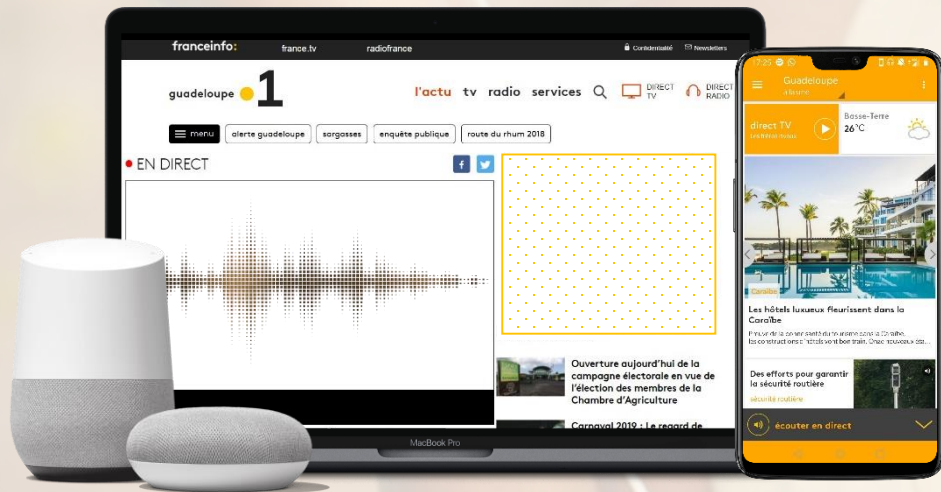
franceinfo: france.tv radiofrance Confidentialité Newsletters

guadeloupe 1

l'actu tv radio services DIRECT TV DIRECT RADIO

menu alerte guadeloupe sargasses enquête publique route du rhum 2018

EN DIRECT

Ouverture aujourd'hui de la campagne électorale en vue de l'élection des membres de la Chambre d'Agriculture

Carnaval 2019 : Le regard de

MacBook Pro

Guadeloupe à la une

direct TV

Basse-Terre 26°C

Caraïbe

Les hôtels luxueux fleurissent dans la Caraïbe

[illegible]

Des efforts pour garantir la sécurité routière

sécurité routière

écouter en direct